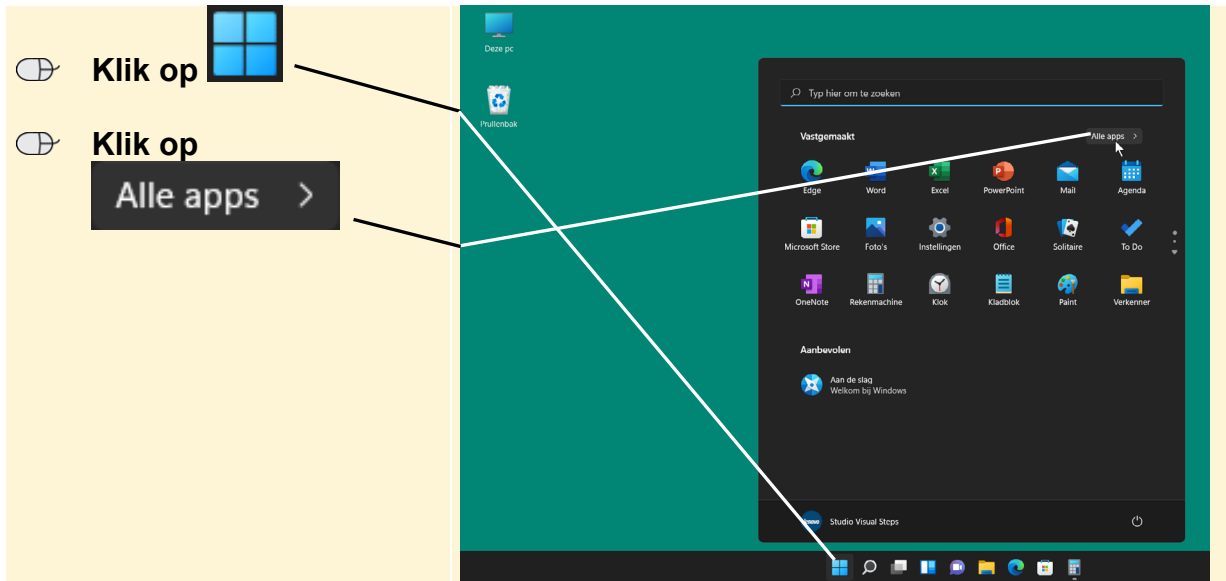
Klik op

Klik op

Alle apps >

Deze pc

Prullenbak

Typ hier om te zoeken

Vastgemaakt

Alle apps >

Edge

Word

Excel

PowerPoint

Mail

Agenda

Microsoft Store

Foto's

Instellingen

Office

Solitaire

To Do

OneNote

Rekenmachine

Klok

Kladblok

Paint

Verkenner

Aanbevolen

Aan de slag
Welkom bij Windows

Studio Visual Steps